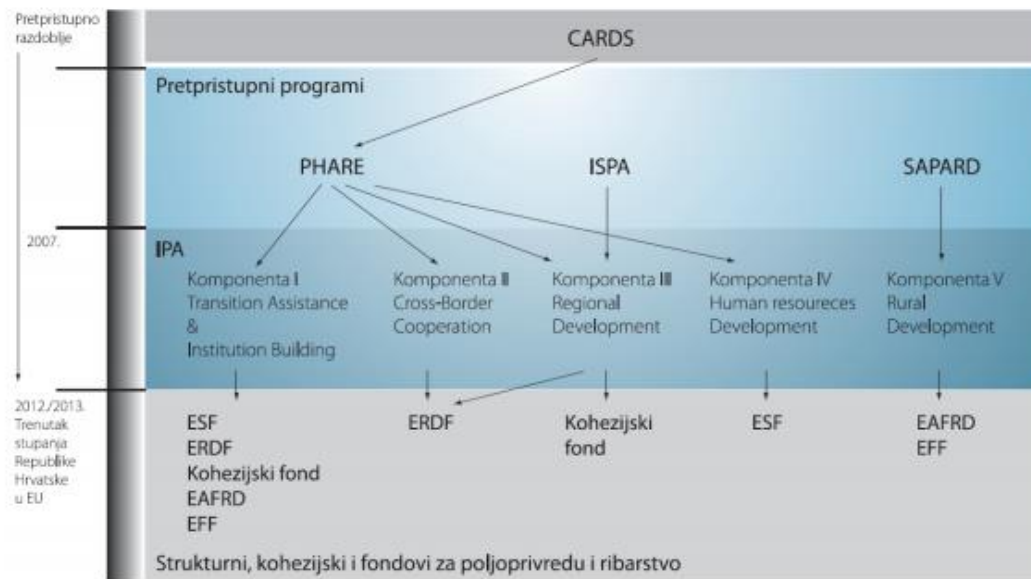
Pretpristupno razdoblje

2007.

2012./2013. Trenutak stupanja Republike Hrvatske u EU

CARDS

Pretpristupni programi

PHARE

ISPA

SAPARD

IPA

Komponenta I Transition Assistance & Institution Building

Komponenta II Cross-Border Cooperation

Komponenta III Regional Development

Komponenta IV Human resoureces Development

Komponenta V Rural Development

ESF
ERDF
Kohezijski fond
EAFRD
EFF

ERDF

Kohezijski fond

ESF

EAFRD
EFF

Strukturni, kohezijski i fondovi za poljoprivredu i ribarstvo